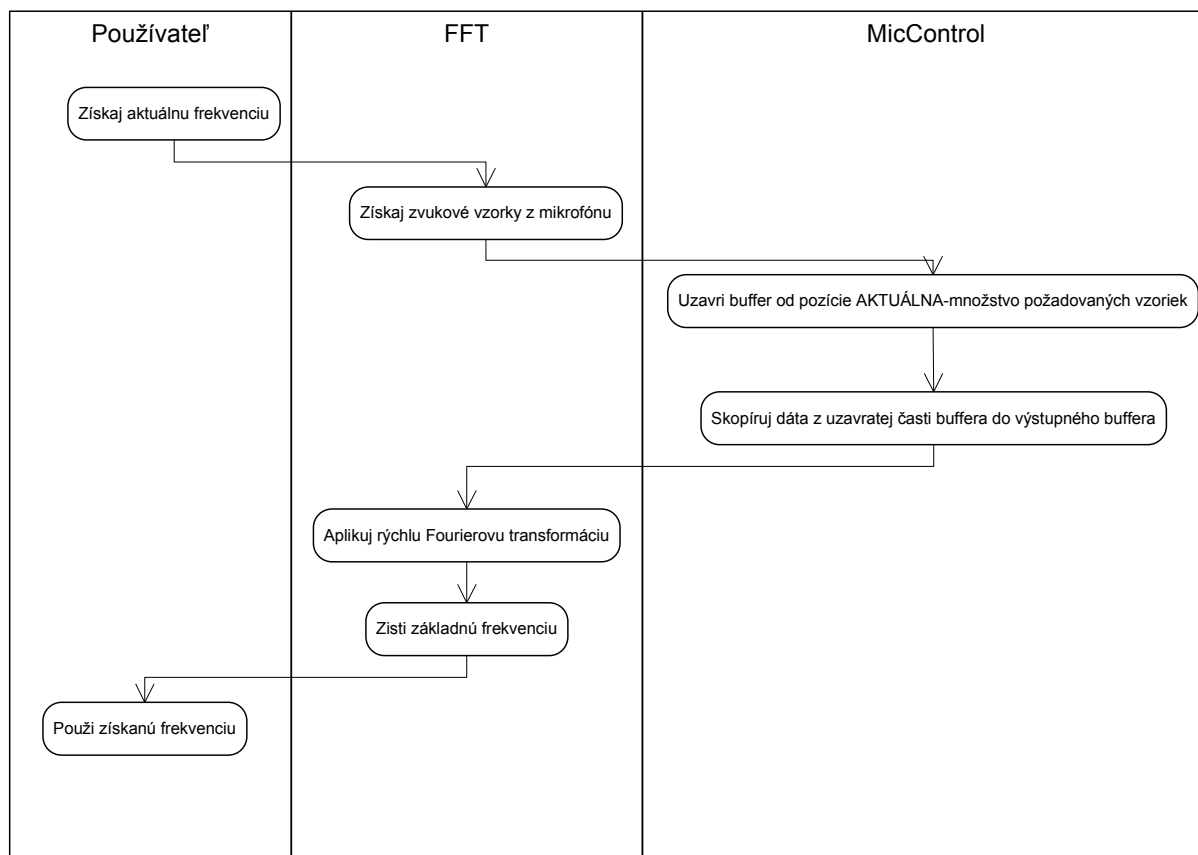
Používateľ

FFT

MicControl

Získaj aktuálnu frekvenciu

Získaj zvukové vzorky z mikrofónu

Uzavri buffer od pozície AKTUÁLNA-množstvo požadovaných vzoriek

Skopíruj dáta z uzavratej časti buffera do výstupného buffera

Aplikuj rýchlu Fourierovu transformáciu

Zisti základnú frekvenciu

Použi získanú frekvenciu